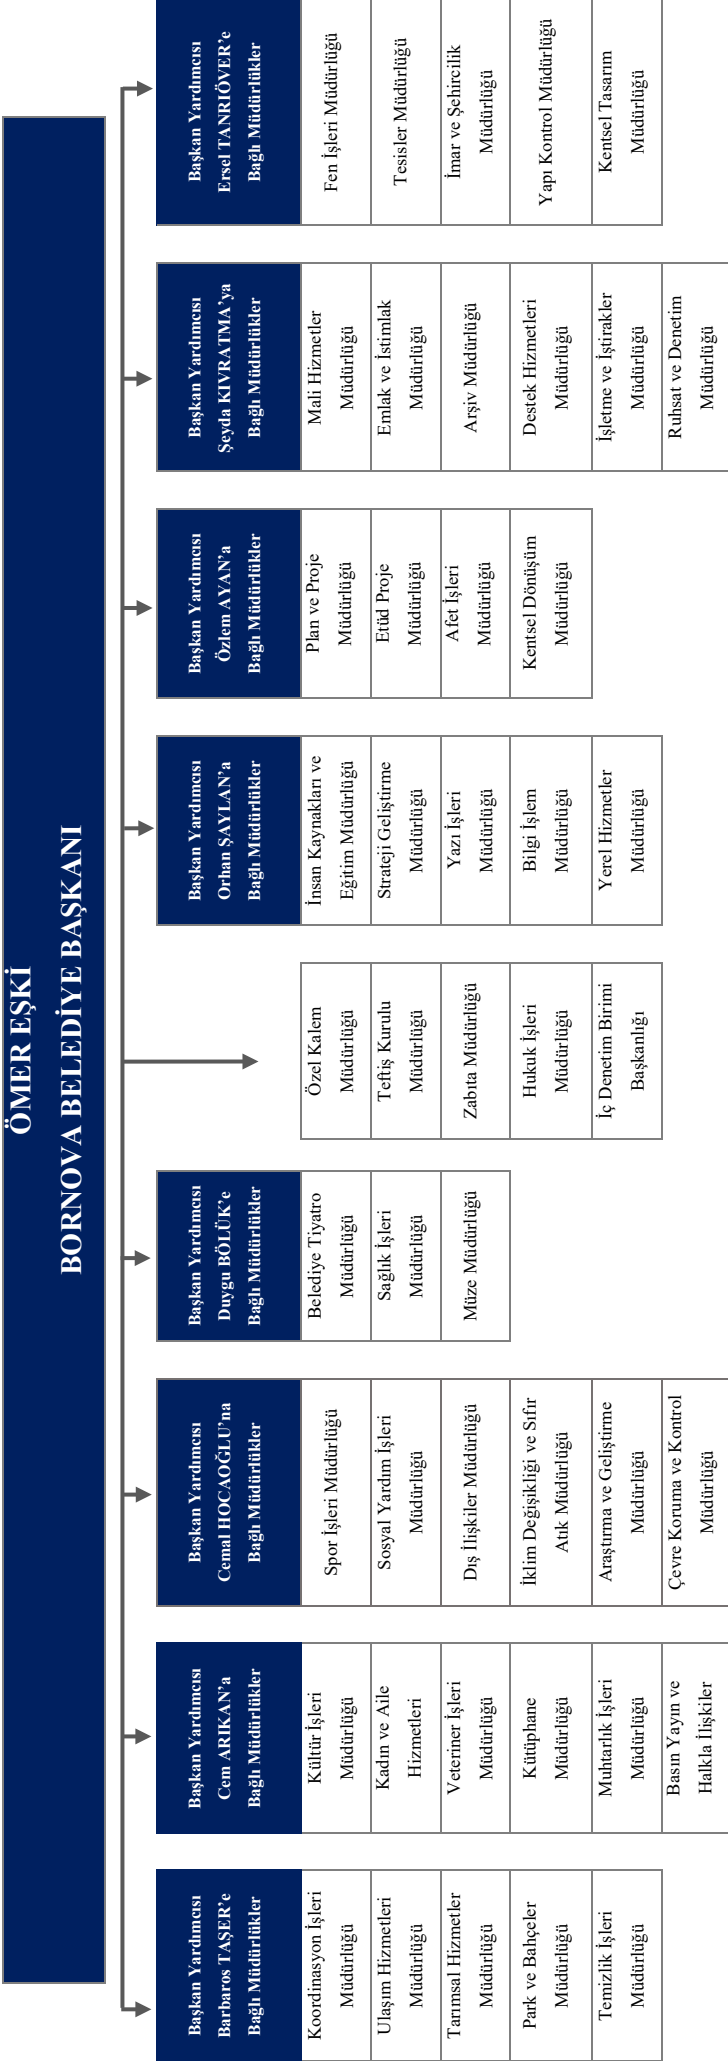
ÖMER EŞKİ
BORNOVA BELEDİYE BAŞKANI

Başkan Yardımcısı Barbaros TAŞER'e Bağlı Müdürlükler
Koordinasyon İşleri Müdürlüğü
Ulaşım Hizmetleri Müdürlüğü
Tarımsal Hizmetler Müdürlüğü
Park ve Bahçeler Müdürlüğü
Temizlik İşleri Müdürlüğü

Başkan Yardımcısı Cem ARIKAN'a Bağlı Müdürlükler
Kültür İşleri Müdürlüğü
Kadın ve Aile Hizmetleri
Veteriner İşleri Müdürlüğü
Kütüphane Müdürlüğü
Muhtarlık İşleri Müdürlüğü
Basın Yayın ve Halkla İlişkiler

Başkan Yardımcısı Cemal HOCAOĞLU'na Bağlı Müdürlükler
Spor İşleri Müdürlüğü
Sosyal Yardım İşleri Müdürlüğü
Dış İlişkiler Müdürlüğü
İklim Değişikliği ve Sıfır Atık Müdürlüğü
Araştırma ve Geliştirme Müdürlüğü
Çevre Koruma ve Kontrol Müdürlüğü

Başkan Yardımcısı Duygu BÖLÜK'e Bağlı Müdürlükler
Belediye Tiyatro Müdürlüğü
Sağlık İşleri Müdürlüğü
Müze Müdürlüğü

Özel Kalem Müdürlüğü
Teftiş Kurulu Müdürlüğü
Zabıta Müdürlüğü
Hukuk İşleri Müdürlüğü
İç Denetim Birimi Başkanlığı

Başkan Yardımcısı Orhan ŞAYLAN'a Bağlı Müdürlükler
İnsan Kaynakları ve Eğitim Müdürlüğü
Strateji Geliştirme Müdürlüğü
Yazı İşleri Müdürlüğü
Bilgi İşlem Müdürlüğü
Yerel Hizmetler Müdürlüğü

Başkan Yardımcısı Özlem AYAN'a Bağlı Müdürlükler
Plan ve Proje Müdürlüğü
Etüd Proje Müdürlüğü
Afet İşleri Müdürlüğü
Kentsel Dönüşüm Müdürlüğü

Başkan Yardımcısı Şeyda KIVRATMA'ya Bağlı Müdürlükler
Mali Hizmetler Müdürlüğü
Emlak ve İstimlak Müdürlüğü
Arşiv Müdürlüğü
Destek Hizmetleri Müdürlüğü
İşletme ve İştirakler Müdürlüğü
Ruhsat ve Denetim Müdürlüğü

Başkan Yardımcısı Ersel TANRIÖVER'e Bağlı Müdürlükler
Fen İşleri Müdürlüğü
Tesisler Müdürlüğü
İmar ve Şehircilik Müdürlüğü
Yapı Kontrol Müdürlüğü
Kentsel Tasarım Müdürlüğü